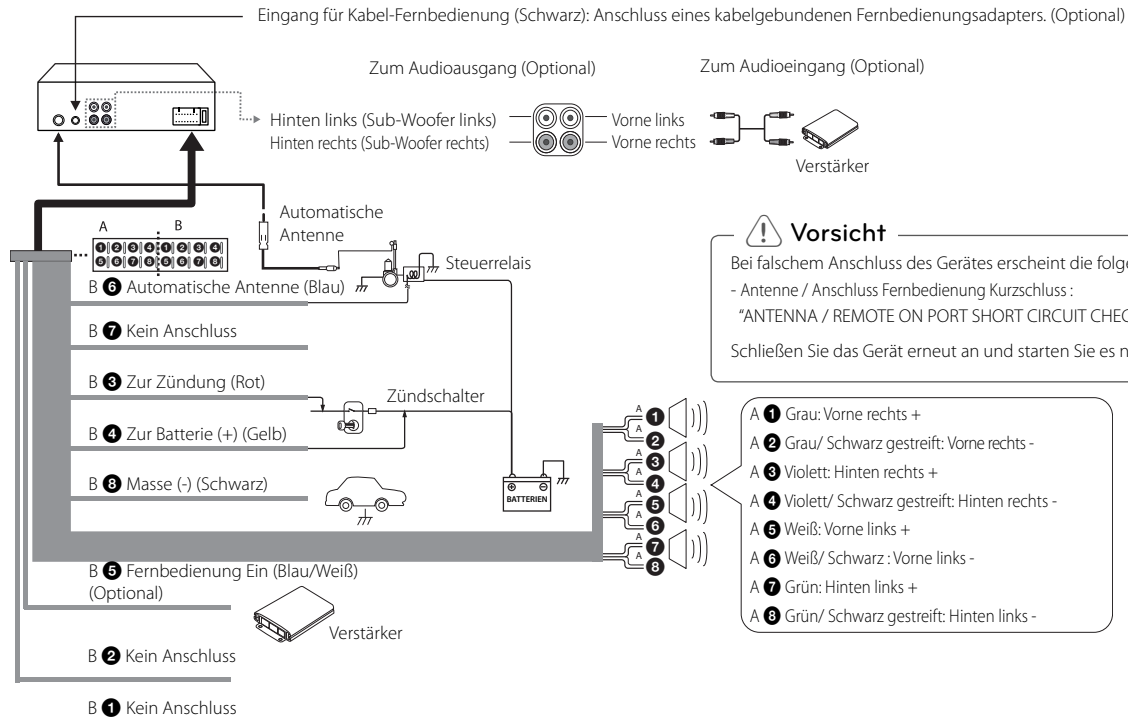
Eingang für Kabel-Fernbedienung (Schwarz): Anschluss eines kabelgebundenen Fernbedienungsadapters. (Optional)

Zum Audioausgang (Optional)

Zum Audioeingang (Optional)

Hinten links (Sub-Woofer links)
Hinten rechts (Sub-Woofer rechts)

Vorne links
Vorne rechts

Verstärker

A B
❶❷❸❹❶❷❸❹
❺❻❼❽❺❻❼❽

Automatische Antenne

Steuerrelais

Vorsicht
Bei falschem Anschluss des Gerätes erscheint die folge
- Antenne / Anschluss Fernbedienung Kurzschluss :
"ANTENNA / REMOTE ON PORT SHORT CIRCUIT CHEC
Schließen Sie das Gerät erneut an und starten Sie es n

B ❻ Automatische Antenne (Blau)

B ❼ Kein Anschluss

B ❸ Zur Zündung (Rot)

Zündschalter

B ❹ Zur Batterie (+) (Gelb)

B ❽ Masse (-) (Schwarz)

BATTERIEN

A ❶
A ❷
A ❸
A ❹
A ❺
A ❻
A ❼
A ❽

A ❶ Grau: Vorne rechts +
A ❷ Grau/ Schwarz gestreift: Vorne rechts -
A ❸ Violett: Hinten rechts +
A ❹ Violett/ Schwarz gestreift: Hinten rechts -
A ❺ Weiß: Vorne links +
A ❻ Weiß/ Schwarz : Vorne links -
A ❼ Grün: Hinten links +
A ❽ Grün/ Schwarz gestreift: Hinten links -

B ❺ Fernbedienung Ein (Blau/Weiß) (Optional)

Verstärker

B ❷ Kein Anschluss

B ❶ Kein Anschluss